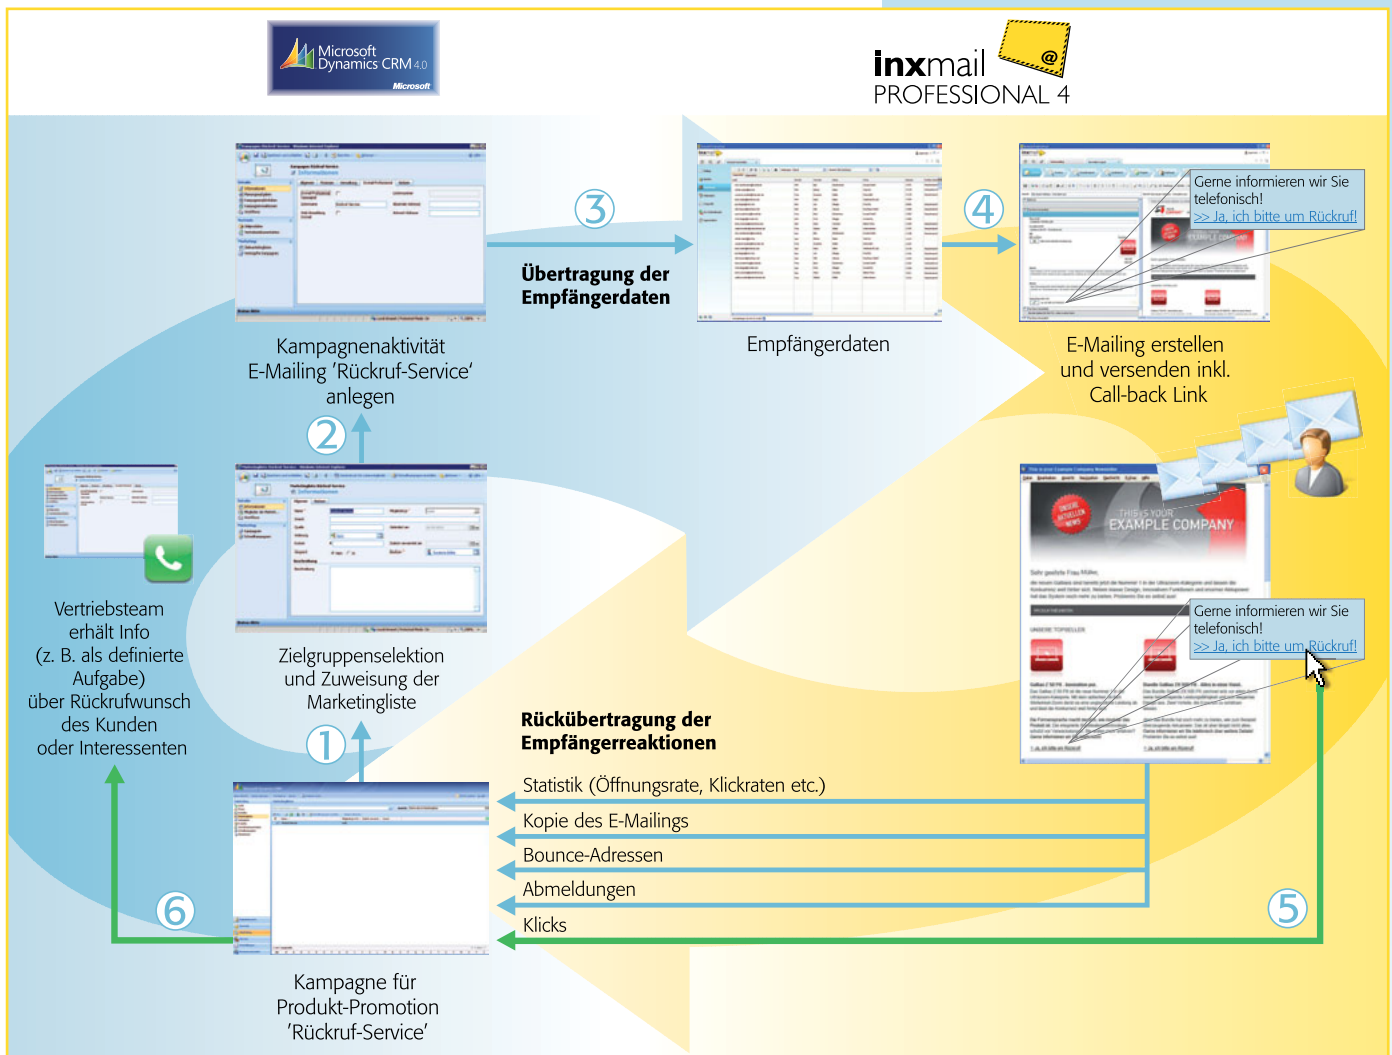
Microsoft Dynamics CRM 4.0
Microsoft

inxmail
PROFESSIONAL 4

3
Übertragung der Empfängerdaten

4

Gerne informieren wir Sie telefonisch!
>> Ja, ich bitte um Rückruf!

Kampagnenaktivität E-Mailing 'Rückruf-Service' anlegen

Empfängerdaten

E-Mailing erstellen und versenden inkl. Call-back Link

2

THIS IS YOUR EXAMPLE COMPANY

Vertriebsteam erhält Info (z. B. als definierte Aufgabe) über Rückrufwunsch des Kunden oder Interessenten

Zielgruppenselektion und Zuweisung der Marketingliste

Gerne informieren wir Sie telefonisch!
>> Ja, ich bitte um Rückruf!

1

Rückübertragung der Empfängerreaktionen

Statistik (Öffnungsrate, Klickraten etc.)
Kopie des E-Mailings
Bounce-Adressen
Abmeldungen
Klicks

6

5

Kampagne für Produkt-Promotion 'Rückruf-Service'